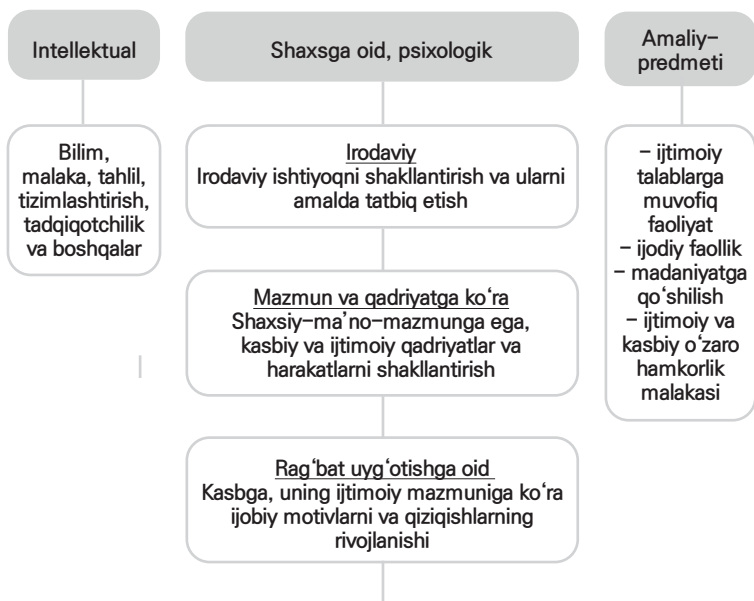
Intellektual

Bilim, malaka, tahlil, tizimlashtirish, tadqiqotchilik va boshqalar

Shaxsga oid, psixologik

Irodaviy
Irodaviy ishtiyoqni shakllantirish va ularni amalda tatbiq etish

Mazmun va qadriyatga ko‘ra
Shaxsiy–ma’no–mazmunga ega, kasbiy va ijtimoiy qadriyatlar va harakatlarni shakllantirish

Rag‘bat uyg‘otishga oid
Kasbga, uning ijtimoiy mazmuniga ko‘ra ijobiy motivlarni va qiziqishlarning rivojlanishi

Amaliy–predmeti

– ijtimoiy talablarga muvofiq faoliyat
– ijodiy faollik
– madaniyatga qo‘shilish
– ijtimoiy va kasbiy o‘zaro hamkorlik malakasi